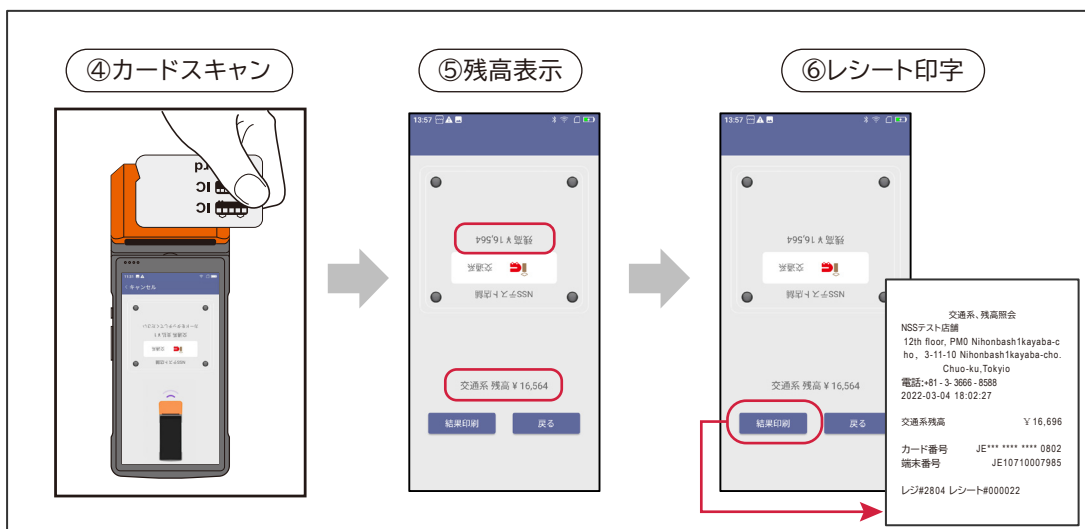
④カードスキャン

⑤残高表示

⑥レシート印字

13:57

残高 ¥ 16,564

交通系

NSSテスト店舗

交通系 残高 ¥ 16,564

結果印刷

戻る

13:57

残高 ¥ 16,564

交通系

NSSテスト店舗

交通系 残高 ¥ 16,564

結果印刷

戻る

交通系、残高照会
NSSテスト店舗
12th floor, PMO Nihonbash1kayaba-cho、3-11-10 Nihonbash1kayaba-cho.
Chuo-ku,Tokyio
電話:+81 - 3 - 3666 - 8588
2022-03-04 18:02:27

交通系残高 ¥ 16,696

カード番号 JE*** **** **** 0802
端末番号 JE10710007985

レジ#2804 レシート#000022